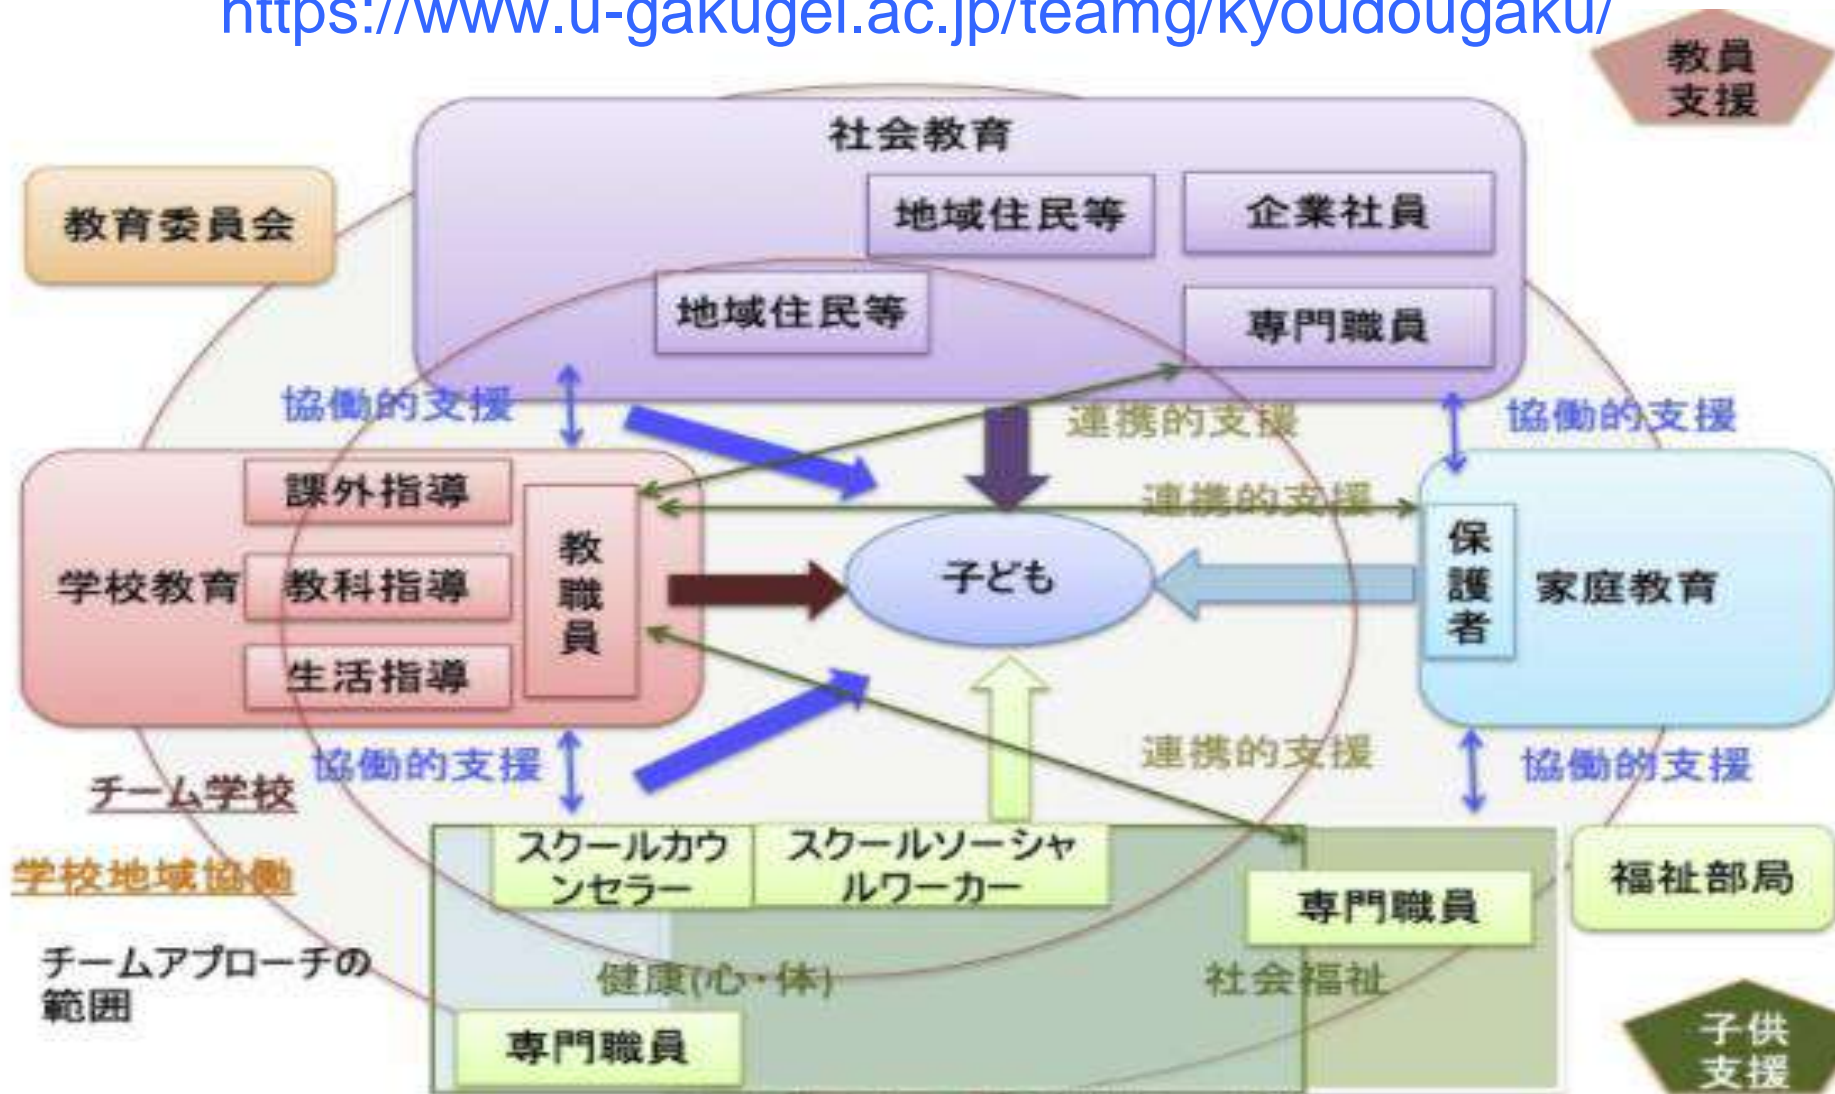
https://www.u-gakugei.ac.jp/teamg/kyoudougaku/

教員支援

社会教育

教育委員会

地域住民等

企業社員

地域住民等

専門職員

協働的支援

連携的支援

協働的支援

課外指導

連携的支援

教職員

保護者

学校教育

教科指導

子ども

家庭教育

生活指導

協働的支援

連携的支援

協働的支援

チーム学校

スクールカウンセラー

スクールソーシャルワーカー

福祉部局

学校地域協働

専門職員

チームアプローチの範囲

健康(心・体)

社会福祉

専門職員

子供支援